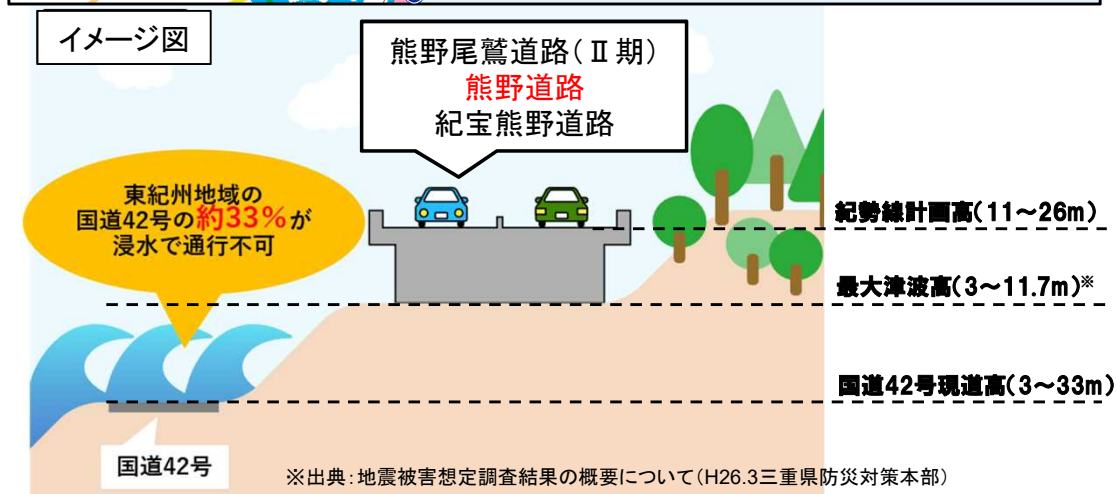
イメージ図

熊野尾鷲道路（Ⅱ期）
熊野道路
紀宝熊野道路

東紀州地域の
国道42号の約33%が
浸水で通行不可

紀勢線計画高（11～26m）

最大津波高（3～11.7m）※

国道42号現道高（3～33m）

国道42号

※出典：地震被害想定調査結果の概要について（H26.3三重県防災対策本部）